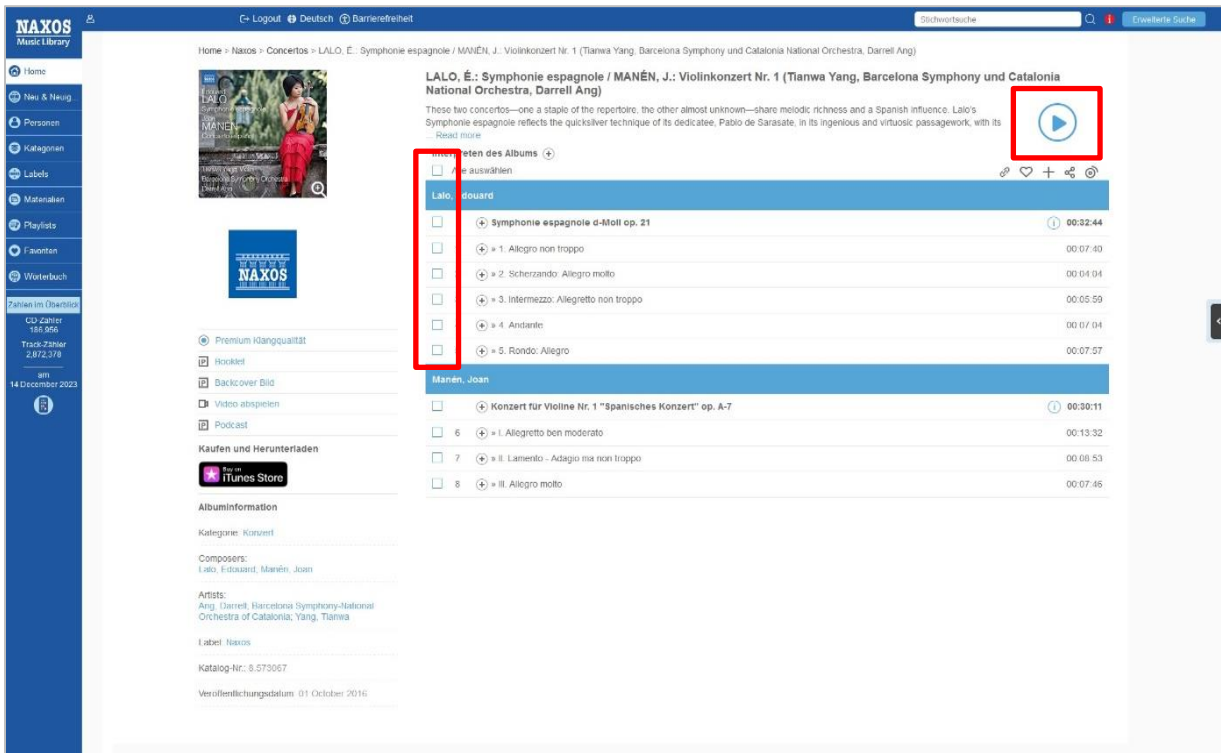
NAXOS Music Library

Logout Deutsch Barrierefreiheit

Stichwortsuche

Erweiterte Suche

Home
Neu & Neuig...
Personen
Kategorien
Labels
Materialien
Playlists
Favoriten
Wörterbuch

Zahlen im Überblick
CD-Zähler 186,956
Track-Zähler 2,872,378
am 14 December 2023

Home > Naxos > Concertos > LALO, É.: Symphonie espagnole / MANÉN, J.: Violinkonzert Nr. 1 (Tianwa Yang, Barcelona Symphony und Catalonia National Orchestra, Darrell Ang)

LALO, É.: Symphonie espagnole / MANÉN, J.: Violinkonzert Nr. 1 (Tianwa Yang, Barcelona Symphony und Catalonia National Orchestra, Darrell Ang)

These two concertos—one a staple of the repertoire, the other almost unknown—share melodic richness and a Spanish influence. Lalo's Symphonie espagnole reflects the quicksilver technique of its dedicatee, Pablo de Sarasate, in its ingenious and virtuosic passagework, with its
... Read more

Interpreten des Albums

Alle auswählen

Lalo, Édouard

| | Werk | Dauer |
|---|---|---|
| | Symphonie espagnole d-Moll op. 21 | 00:32:44 |
| | » 1. Allegro non troppo | 00:07:40 |
| | » 2. Scherzando: Allegro molto | 00:04:04 |
| | » 3. Intermezzo: Allegretto non troppo | 00:05:59 |
| | » 4. Andante | 00:07:04 |
| | » 5. Rondo: Allegro | 00:07:57 |

Manén, Joan

| | Werk | Dauer |
|---|---|---|
| | Konzert für Violine Nr. 1 "Spanisches Konzert" op. A-7 | 00:30:11 |
| 6 | » I. Allegretto ben moderato | 00:13:32 |
| 7 | » II. Lamento - Adagio ma non troppo | 00:08:53 |
| 8 | » III. Allegro molto | 00:07:46 |

Premium Klangqualität
Booklet
Backcover Bild
Video abspielen
Podcast

Kaufen und Herunterladen

Buy on iTunes Store

Albuminformation

Kategorie: Konzert

Composers:
Lalo, Édouard; Manén, Joan

Artists:
Ang, Darrell; Barcelona Symphony-National Orchestra of Catalonia; Yang, Tianwa

Label: Naxos

Katalog-Nr.: 8.573067

Veröffentlichungsdatum: 01 October 2016